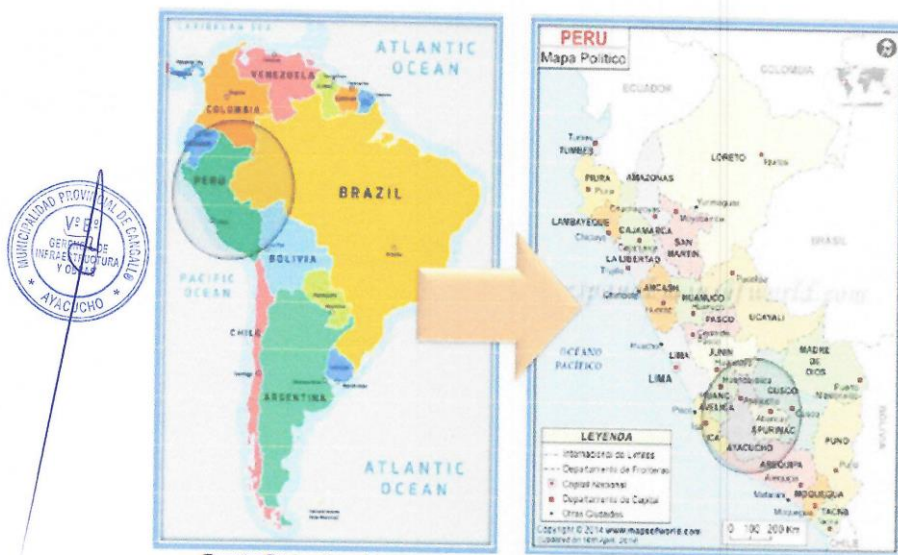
MUNICIPALIDAD PROVINCIAL DE CANGALLO
Vº Bº
GERENCIA DE INFRAESTRUCTURA Y OBRAS
AYACUCHO

CARIBBEAN SEA
ATLANTIC OCEAN
VENEZUELA
COLOMBIA
PERU
BRAZIL
BOLIVIA
PACIFIC OCEAN
CHILE
ARGENTINA
ATLANTIC OCEAN

PERU
Mapa Politico
COLOMBIA
ECUADOR
TUMBES
PIURA
AMAZONAS
LORETO
LAMBAYEQUE
CAJAMARCA
SAN MARTIN
LA LIBERTAD
BRASIL
ANCASH
HUANUCO
PASCO
UCAYALI
OCÉANO PACÍFICO
LIMA
JUNIN
MADRE DE DIOS
HUANCAVELICA
CUSCO
ICA
APURIMAC
AYACUCHO
PUNO
AREQUIPA
MOQUEGUA
TACNA
LEYENDA
Internacional de Límites
Departamento de Fronteras
Capital Nacional
Departamento de Capital
Otras Ciudades
Copyright © 2014 www.mapsofworld.com
0 100 200 Km